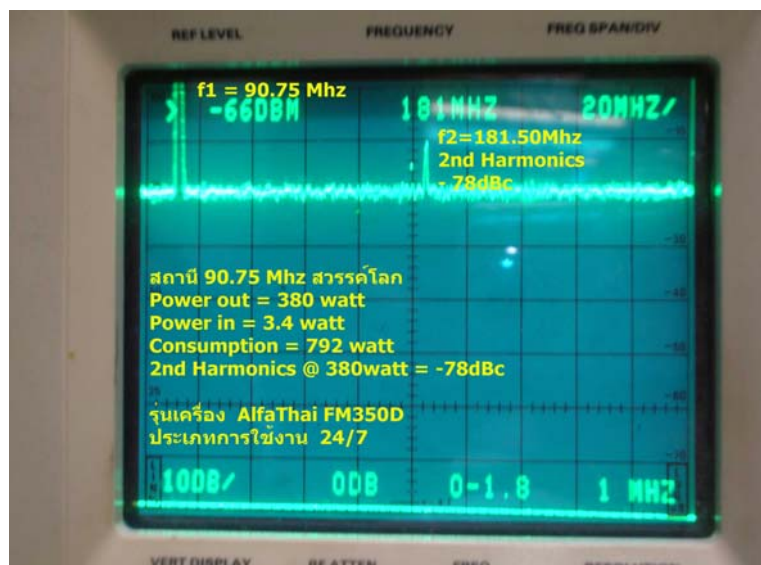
REF LEVEL
FREQUENCY
FREQ SPAN/DIV

f1 = 90.75 Mhz
-66DBM
181MHZ
20MHZ/

f2=181.50Mhz
2nd Harmonics
- 78dBc

สถานี 90.75 Mhz สวรรค์โลก
Power out = 380 watt
Power in = 3.4 watt
Consumption = 792 watt
2nd Harmonics @ 380watt = -78dBc

รุ่นเครื่อง AlfaThai FM350D
ประเภทการใช้งาน 24/7

10DB/
0DB
0-1.8
1 MHZ

VERT DISPLAY
RF ATTEN
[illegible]
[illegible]